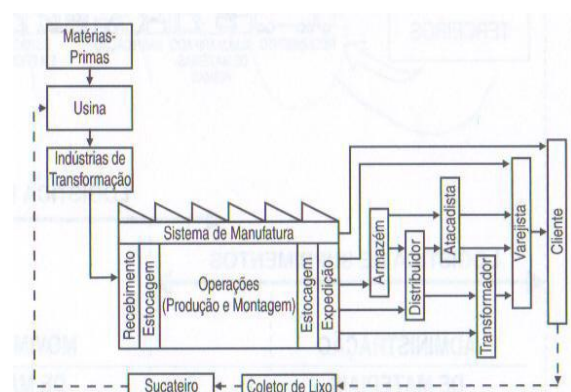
Matérias-Primas

Usina

Indústrias de Transformação

Sistema de Manufatura

Recebimento

Estocagem

Operações (Produção e Montagem)

Estocagem

Expedição

Armazém

Distribuidor

Atacadista

Transformador

Varejista

Cliente

Sucateiro

Coletor de Lixo